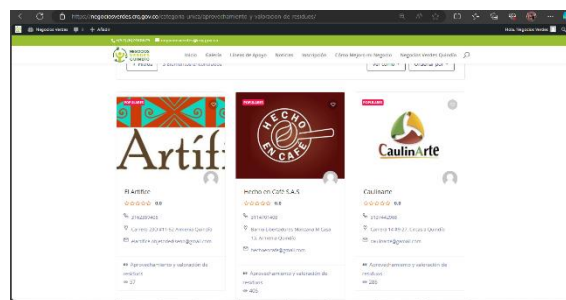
https://negociosverdes.crq.gov.co/categoria-unica/aprovechamiento-y-valoracion-de-residuos/

Negocios Verdes + Añadir Hola, Negocios Verdes

Inicio Galería Líneas de Apoyo Noticias Inscripción Cómo Mejorar mi Negocio Negocios Verdes Quindío

POPULARES

Artif

El Artífice

0.0

3192803403

Carrera 20 #41-02 Armenia Quindío

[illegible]

Aprovechamiento y valoración de residuos

27

POPULARES

HECHO EN CAFÉ

Hecho en Café S.A.S

0.0

3116701408

Barrio Libertadores Manzana M Casa 13 Armenia Quindío

hechoencafe@gmail.com

Aprovechamiento y valoración de residuos

405

POPULARES

CaulinArte

Caulinarte

0.0

3127442088

Carrera 14 #9-21 Circasia Quindío

caulinarte@gmail.com

Aprovechamiento y valoración de residuos

288